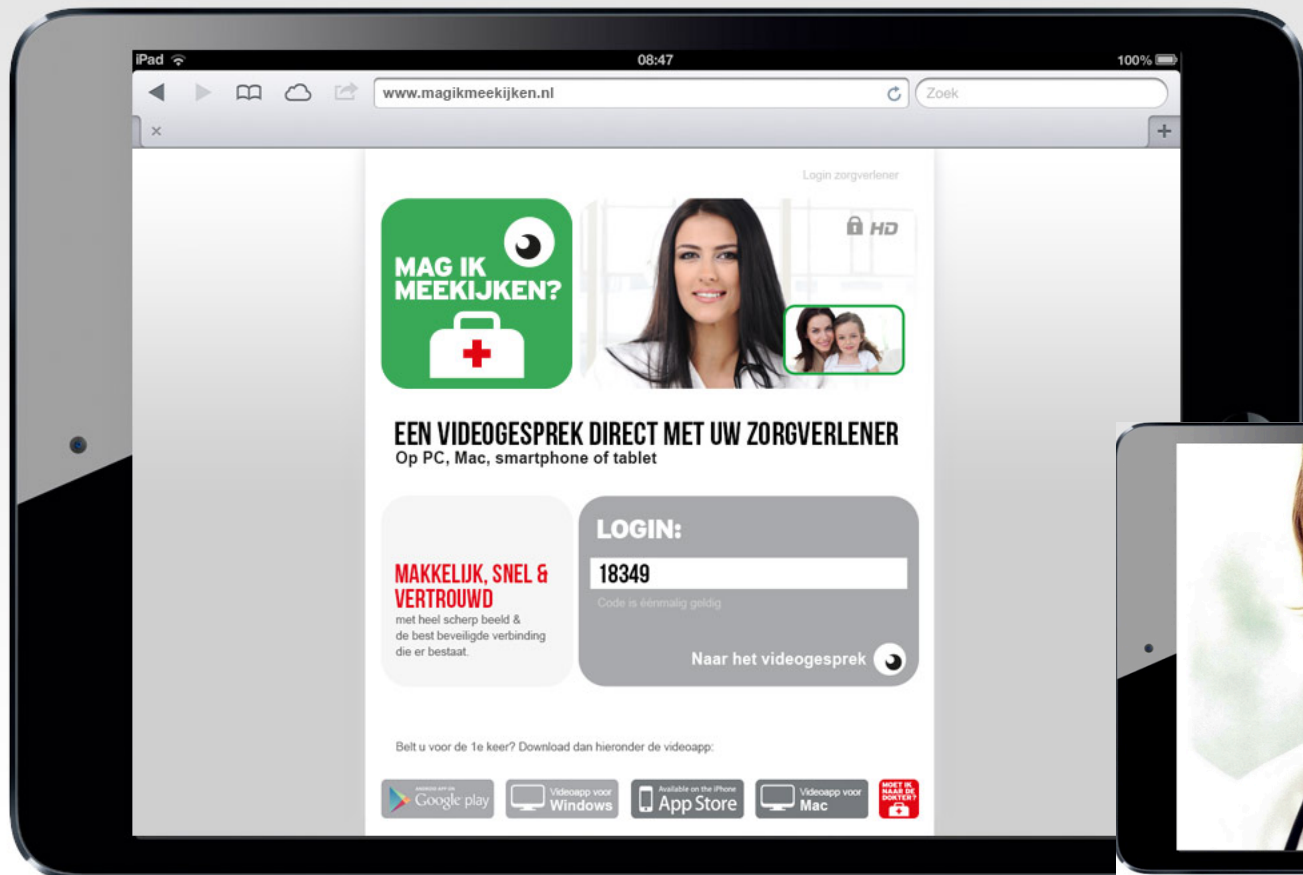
iPad
08:47
100%
www.magikmeekijken.nl
Zoek
×
+
Login zorgverlener

MAG IK MEEKIJKEN?

HD

EEN VIDEOGESPREK DIRECT MET UW ZORGVERLENER
Op PC, Mac, smartphone of tablet

MAKKELIJK, SNEL & VERTROUWD
met heel scherp beeld & de best beveiligde verbinding die er bestaat.

LOGIN:
18349
Code is éénmalig geldig
Naar het videogesprek

Belt u voor de 1e keer? Download dan hieronder de videoapp:

ANDROID APP ON Google play
Videoapp voor Windows
Available on the iPhone App Store
Videoapp voor Mac
MOET IK NAAR DE DOKTER?